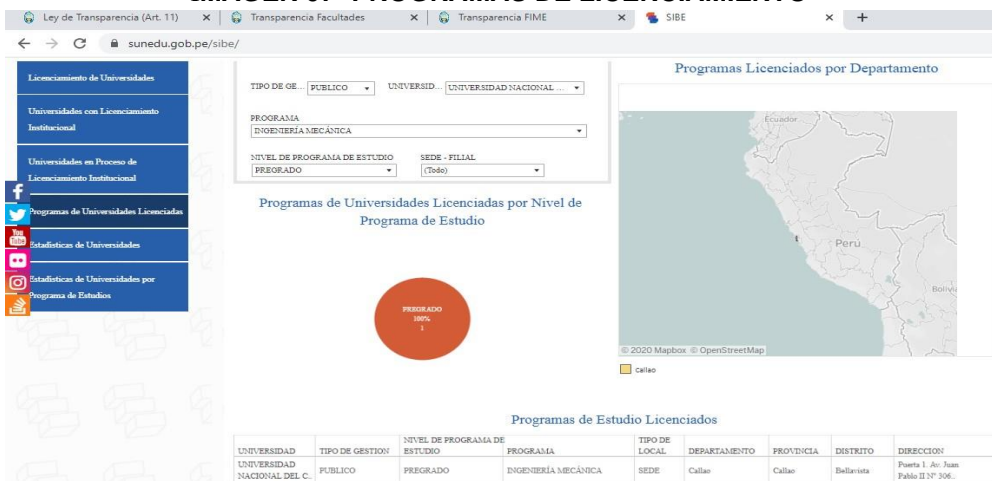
IMAGEN 3.- PROGRAMAS DE LICENCIAMIENTO

Ley de Transparencia (Art. 11) × Transparencia Facultades × Transparencia FIME × SIBE × +

sunedu.gob.pe/sibe/

Licenciamiento de Universidades

Universidades con Licenciamiento Institucional

Universidades en Proceso de Licenciamiento Institucional

Programas de Universidades Licenciadas

Estadísticas de Universidades

Estadísticas de Universidades por Programa de Estudios

TIPO DE GE... PUBLICO
UNIVERSID... UNIVERSIDAD NACIONAL ...

PROGRAMA
INGENIERÍA MECÁNICA

NIVEL DE PROGRAMA DE ESTUDIO
PREGRADO

SEDE - FILIAL
(Todo)

Programas de Universidades Licenciadas por Nivel de Programa de Estudio

PREGRADO
100%
1

Programas Licenciados por Departamento

Ecuador
Perú
Bolivia
© 2020 Mapbox © OpenStreetMap

Callao

Programas de Estudio Licenciados

| UNIVERSIDAD | TIPO DE GESTION | NIVEL DE PROGRAMA DE ESTUDIO | PROGRAMA | TIPO DE LOCAL | DEPARTAMENTO | PROVINCIA | DISTRITO | DIRECCION |
|---|---|---|---|---|---|---|---|---|
| UNIVERSIDAD NACIONAL DEL C.. | PUBLICO | PREGRADO | INGENIERÍA MECÁNICA | SEDE | Callao | Callao | Bellavista | Puerta 1. Av. Juan Pablo II N° 306.. |